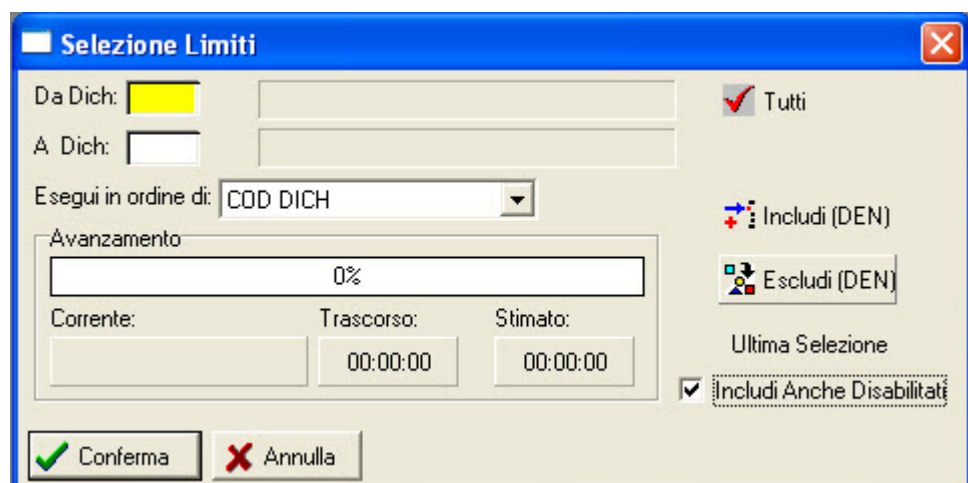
Selezione Limiti

Da Dich:

A Dich:

Tutti

Esegui in ordine di: COD DICH

Includi (DEN)

Avanzamento

0%

Escludi (DEN)

Corrente:

Trascorso:

Stimato:

00:00:00

00:00:00

Ultima Selezione

Includi Anche Disabilitati

Conferma

Annulla